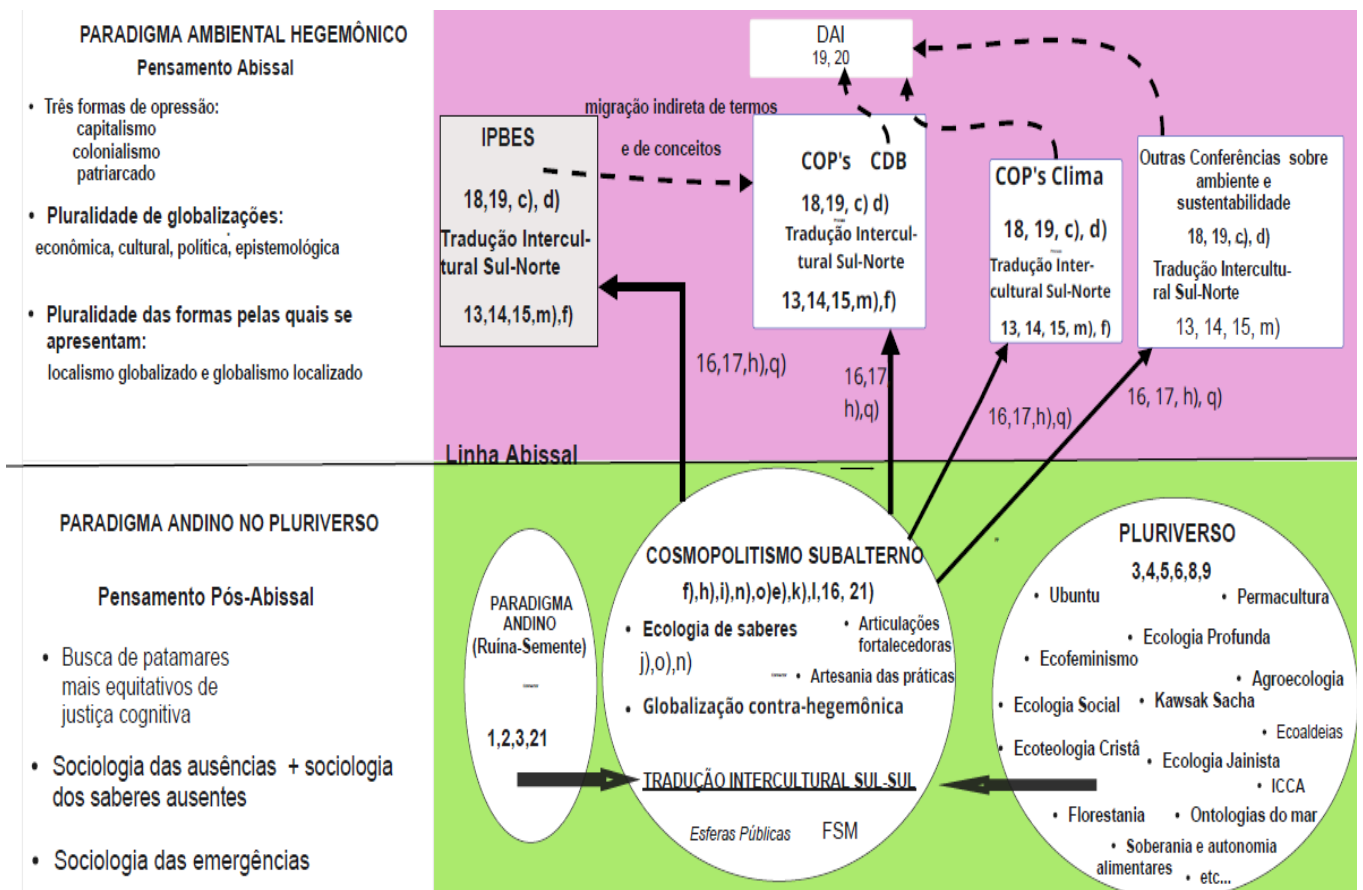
PARADIGMA AMBIENTAL HEGEMÔNICO
Pensamento Abissal

• Três formas de opressão:
capitalismo
colonialismo
patriarcado

• Pluralidade de globalizações:
econômica, cultural, política, epistemológica

• Pluralidade das formas pelas quais se apresentam:
localismo globalizado e globalismo localizado

DAI
19, 20

migração indireta de termos e de conceitos

IPBES
18,19, c), d)
Tradução Intercultural Sul-Norte
13,14,15,m),f)

COP's CDB
18,19, c) d)
Tradução Intercultural Sul-Norte
13,14,15,m),f)

COP's Clima
18, 19, c), d)
Tradução Intercultural Sul-Norte
13, 14, 15, m), f)

Outras Conferências sobre ambiente e sustentabilidade
18, 19, c), d)
Tradução Intercultural Sul-Norte
13, 14, 15, m)

16,17,h),q)
16,17 h),q)
16,17,h),q)
16, 17, h), q)

Linha Abissal

PARADIGMA ANDINO NO PLURIVERSO

Pensamento Pós-Abissal

• Busca de patamares mais equitativos de justiça cognitiva

• Sociologia das ausências + sociologia dos saberes ausentes

• Sociologia das emergências

PARADIGMA ANDINO (Ruína-Semente)
1,2,3,21

COSMOPOLITISMO SUBALTERNO
f),h),i),n),o)e),k),l,16, 21)
• Ecologia de saberes
j),o),n)
• Articulações fortalecedoras
• Artesania das práticas
• Globalização contra-hegemônica
TRADUÇÃO INTERCULTURAL SUL-SUL
Esferas Públicas FSM

PLURIVERSO
3,4,5,6,8,9
• Ubuntu
• Permacultura
• Ecologia Profunda
• Ecofeminismo
• Agroecologia
• Ecologia Social
• Kawsak Sacha
• Ecoaldeias
• Ecoteologia Cristã
• Ecologia Jainista
• ICCA
• Florestania
• Ontologias do mar
• Soberania e autonomia alimentares
• etc...